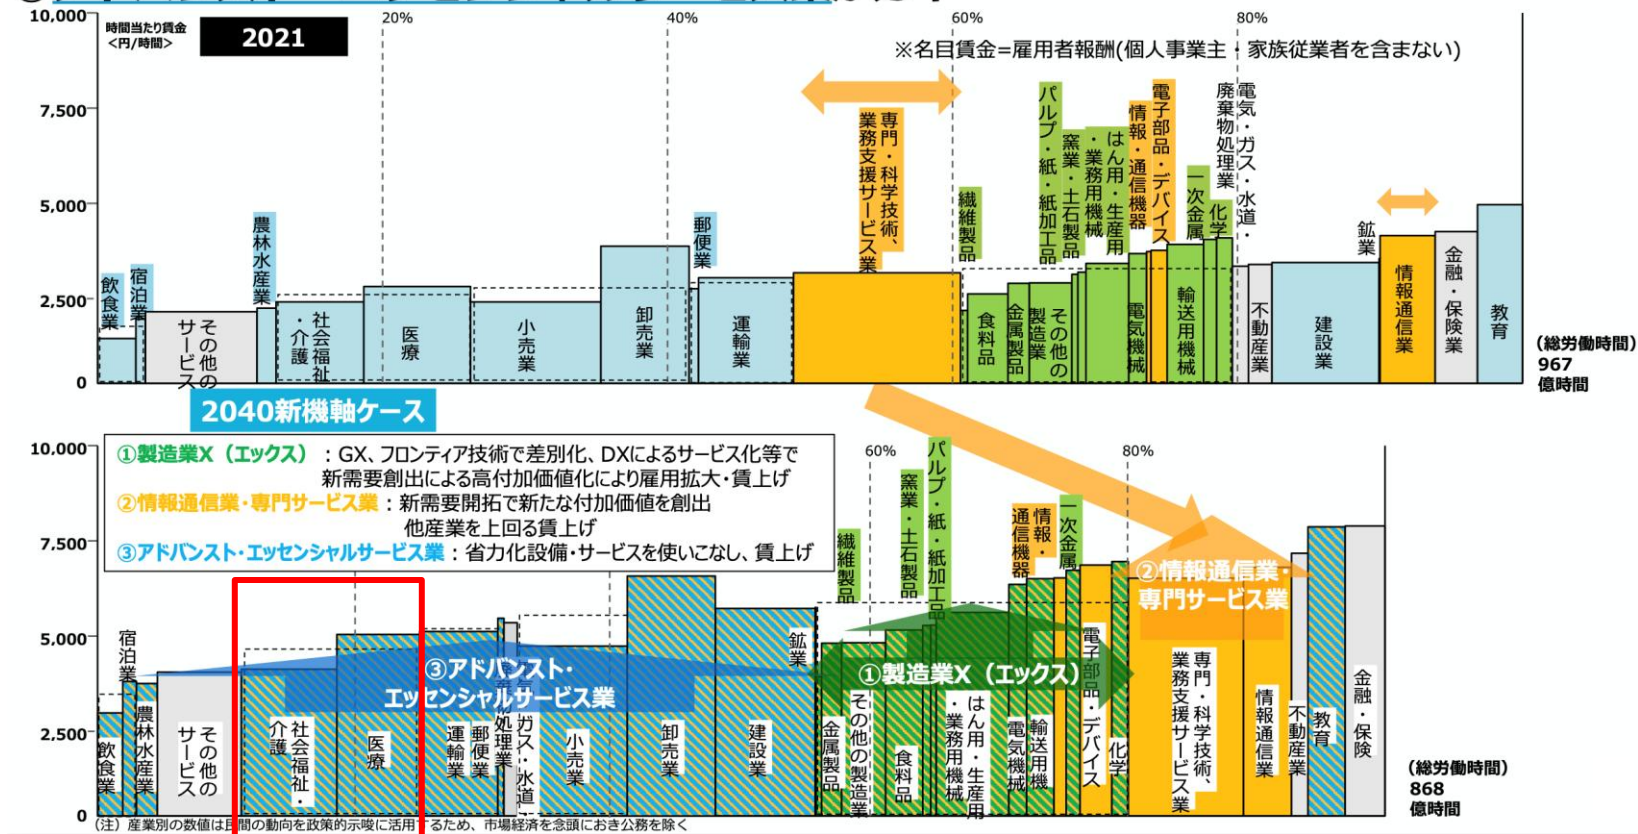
10,000 時間当たり賃金 <円/時間> 2021
20% 40% 60% 80%
※名目賃金=雇用者報酬(個人事業主・家族従業者を含まない)
7,500
5,000
2,500
0
飲食業 宿泊業 その他のサービス 農林水産業 社会福祉・介護 医療 小売業 卸売業 郵便業 運輸業 専門・科学技術、業務支援サービス業 繊維製品 食料品 金属製品 その他の製造業 パルプ・紙・紙加工品 窯業・土石製品 はん用・生産用・業務用機械 電気機械 情報・通信機器 電子部品・デバイス 一次金属 輸送用機械 化学 廃棄物処理業 電気・ガス・水道 不動産業 建設業 鉱業 情報通信業 金融・保険業 教育
(総労働時間) 967 億時間

2040新機軸ケース
①製造業X(エックス):GX、フロンティア技術で差別化、DXによるサービス化等で新需要創出による高付加価値化により雇用拡大・賃上げ
②情報通信業・専門サービス業:新需要開拓で新たな付加価値を創出 他産業を上回る賃上げ
③アドバンスト・エッセンシャルサービス業:省力化設備・サービスを使いこなし、賃上げ
10,000
7,500
5,000
2,500
0
60% 80%
宿泊業 飲食業 農林水産業 その他のサービス 社会福祉・介護 医療 運輸業 郵便業 処理業 ガス・水道 小売業 卸売業 建設業 鉱業 ③アドバンスト・エッセンシャルサービス業 繊維製品 窯業・土石製品 パルプ・紙・紙加工品 金属製品 その他の製造業 食料品 はん用・生産用・業務用機械 電気機械 輸送用機械 通信機器 情報・ 一次金属 電子部品・デバイス 化学 ①製造業X(エックス) ②情報通信業・専門サービス業 専門・科学技術、業務支援サービス業 情報通信業 不動産業 教育 金融・保険
(総労働時間) 868 億時間
(注) 産業別の数値は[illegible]間の動向を政策的示唆に活用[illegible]るため、市場経済を念頭におき公務を除く